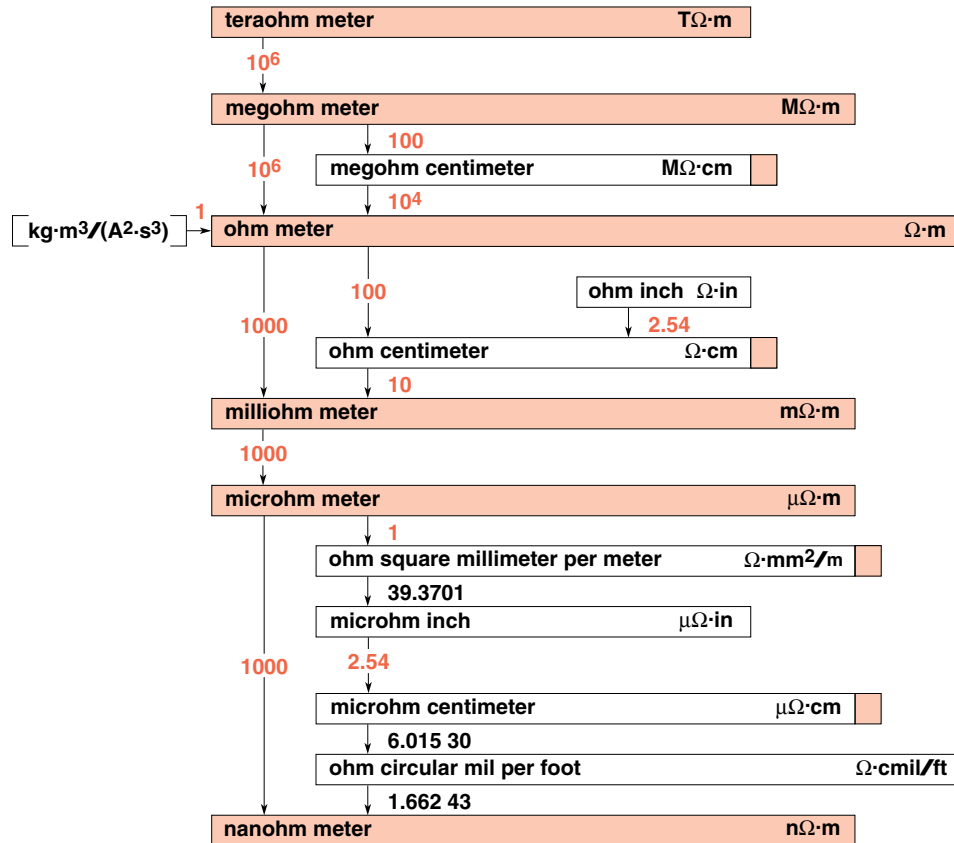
teraohm meter $T\Omega\cdot m$

$10^6$

megohm meter $M\Omega\cdot m$

100

megohm centimeter $M\Omega\cdot cm$

$10^6$

$10^4$

$kg\cdot m^3/(A^2\cdot s^3)$

1

ohm meter $\Omega\cdot m$

100

ohm inch $\Omega\cdot in$

1000

2.54

ohm centimeter $\Omega\cdot cm$

10

milliohm meter $m\Omega\cdot m$

1000

microhm meter $\mu\Omega\cdot m$

1

ohm square millimeter per meter $\Omega\cdot mm^2/m$

39.3701

microhm inch $\mu\Omega\cdot in$

1000

2.54

microhm centimeter $\mu\Omega\cdot cm$

6.015 30

ohm circular mil per foot $\Omega\cdot cmil/ft$

1.662 43

nanohm meter $n\Omega\cdot m$